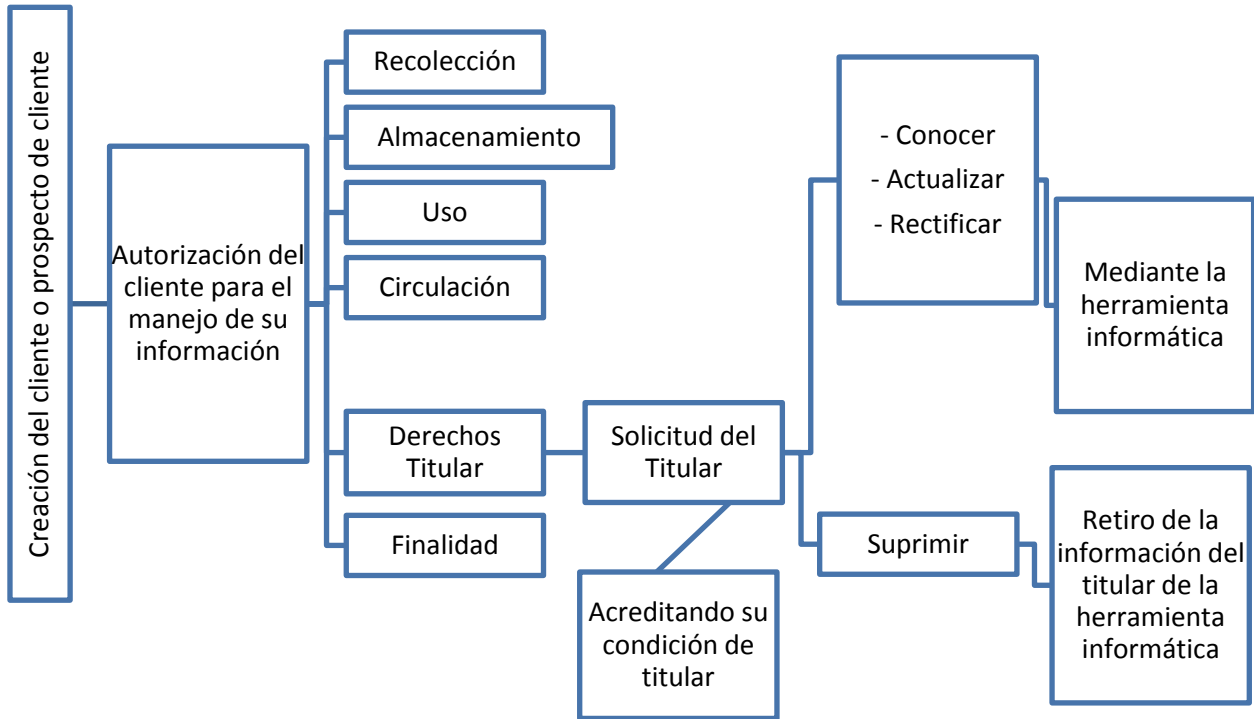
Creación del cliente o prospecto de cliente

Autorización del cliente para el manejo de su información

Recolección

Almacenamiento

Uso

Circulación

Derechos Titular

Finalidad

Solicitud del Titular

Acreditando su condición de titular

- Conocer
- Actualizar
- Rectificar

Mediante la herramienta informática

Suprimir

Retiro de la información del titular de la herramienta informática